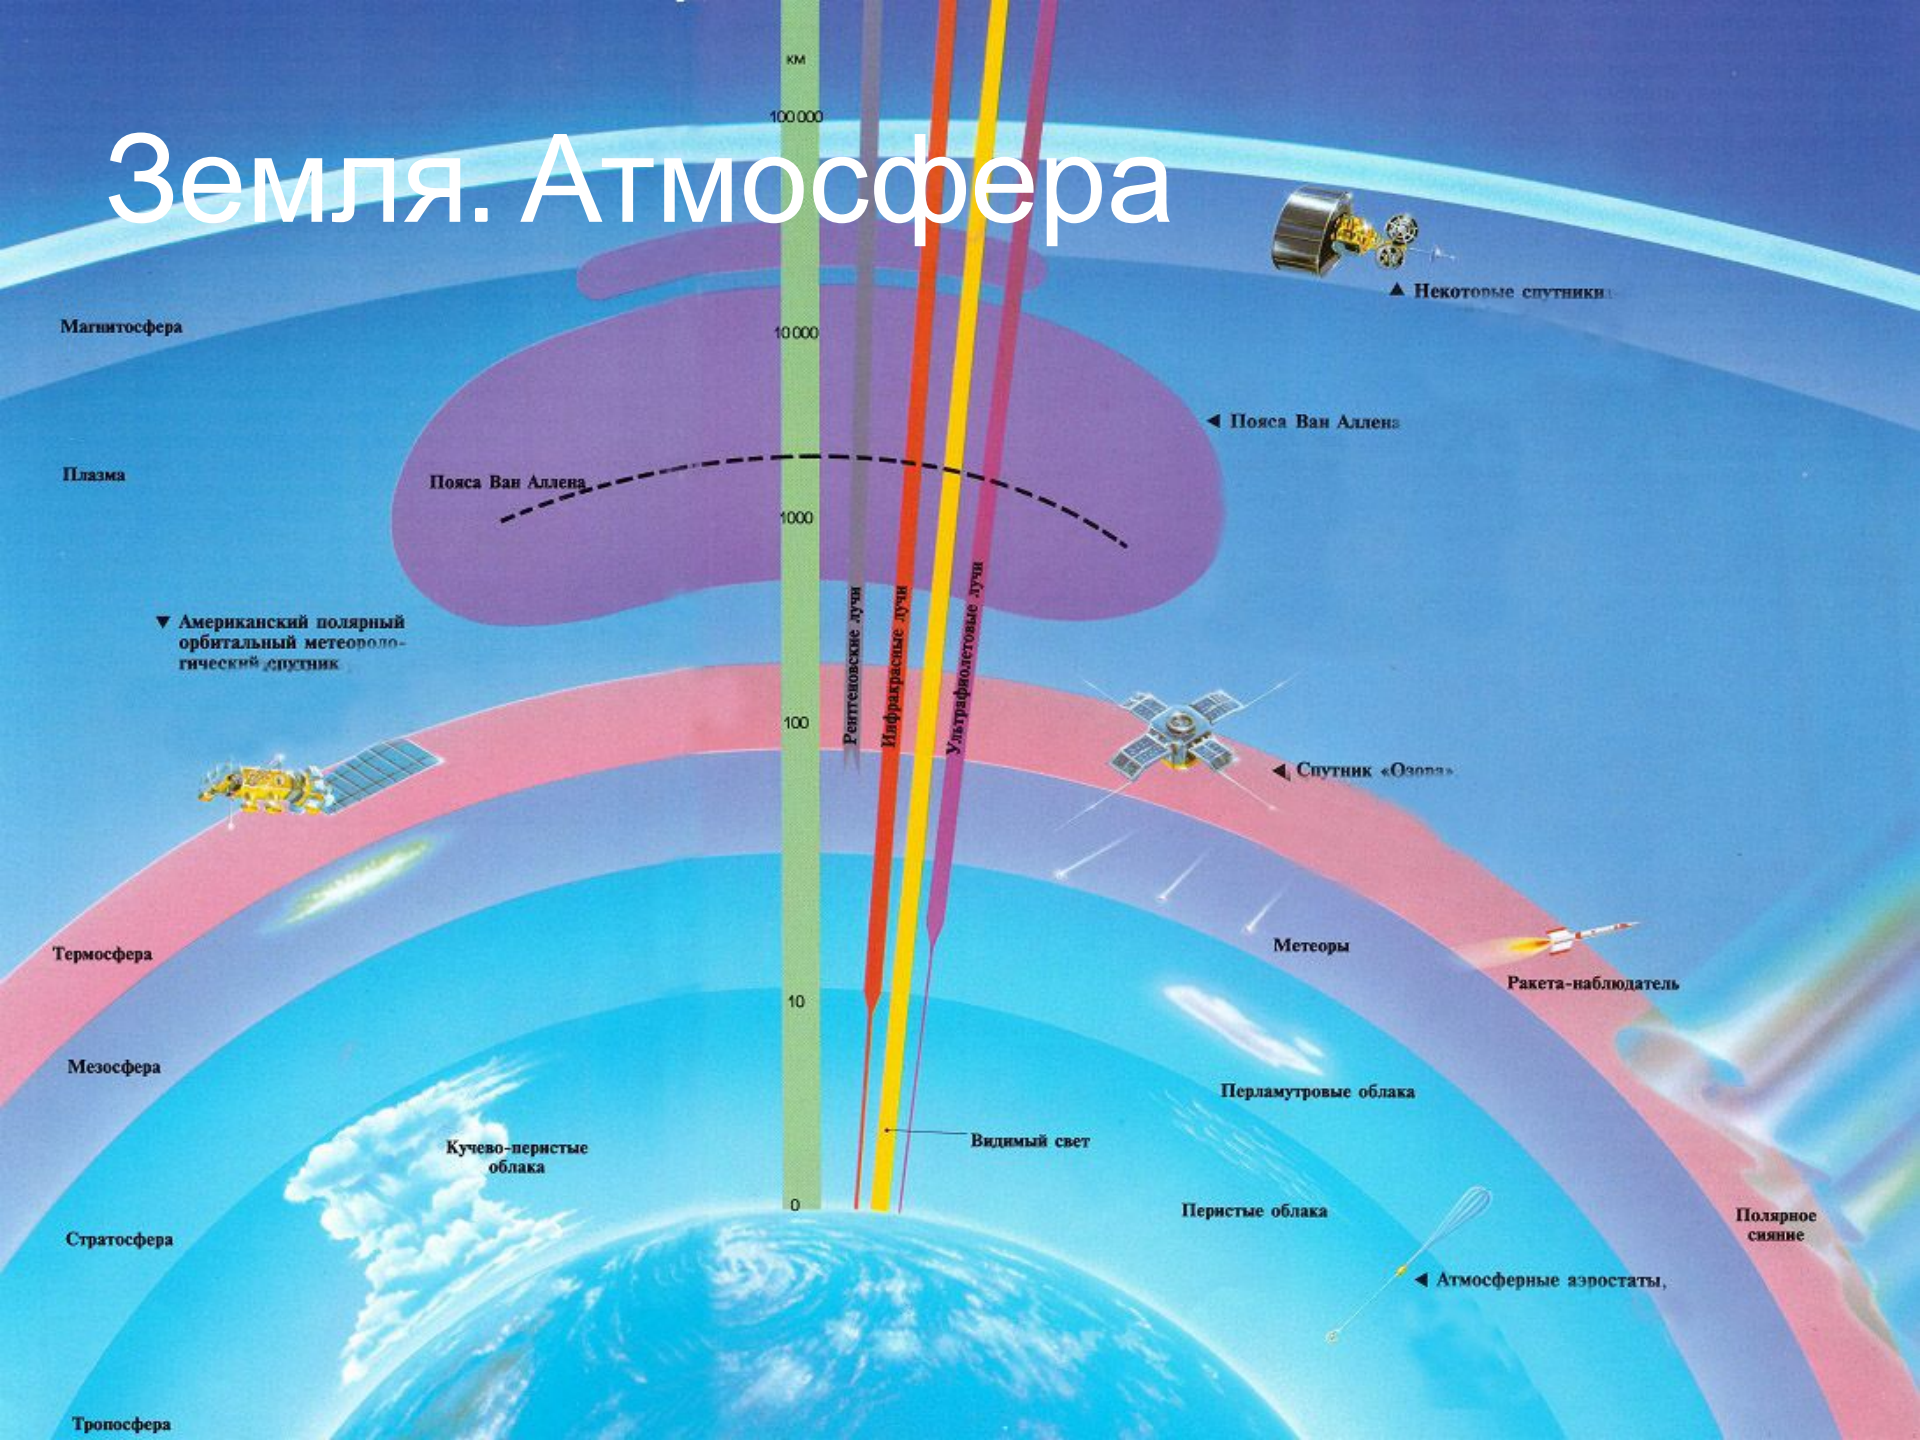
Земля. Атмосфера

км
100 000
10 000
1000
100
10
0

▲ Некоторые спутники

Магнитосфера

◀ Пояса Ван Аллена

Плазма

Пояса Ван Аллена

▼ Американский полярный орбитальный метеорологический спутник

Рентгеновские лучи
Инфракрасные лучи
Ультрафиолетовые лучи

◀ Спутник «Озона»

Термосфера

Метеоры

Ракета-наблюдатель

Мезосфера

Перламутровые облака

Кучево-перистые облака

Видимый свет

Перистые облака

Полярное сияние

Стратосфера

◀ Атмосферные аэростаты,

Тропосфера